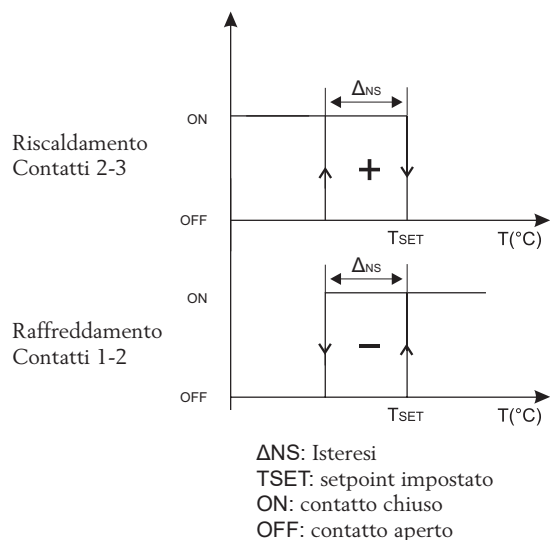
Riscaldamento
Contatti 2-3

ON

$\Delta_{NS}$

+

OFF

$T_{SET}$

T(°C)

Raffreddamento
Contatti 1-2

ON

$\Delta_{NS}$

−

OFF

$T_{SET}$

T(°C)

ΔNS: Isteresi
TSET: setpoint impostato
ON: contatto chiuso
OFF: contatto aperto